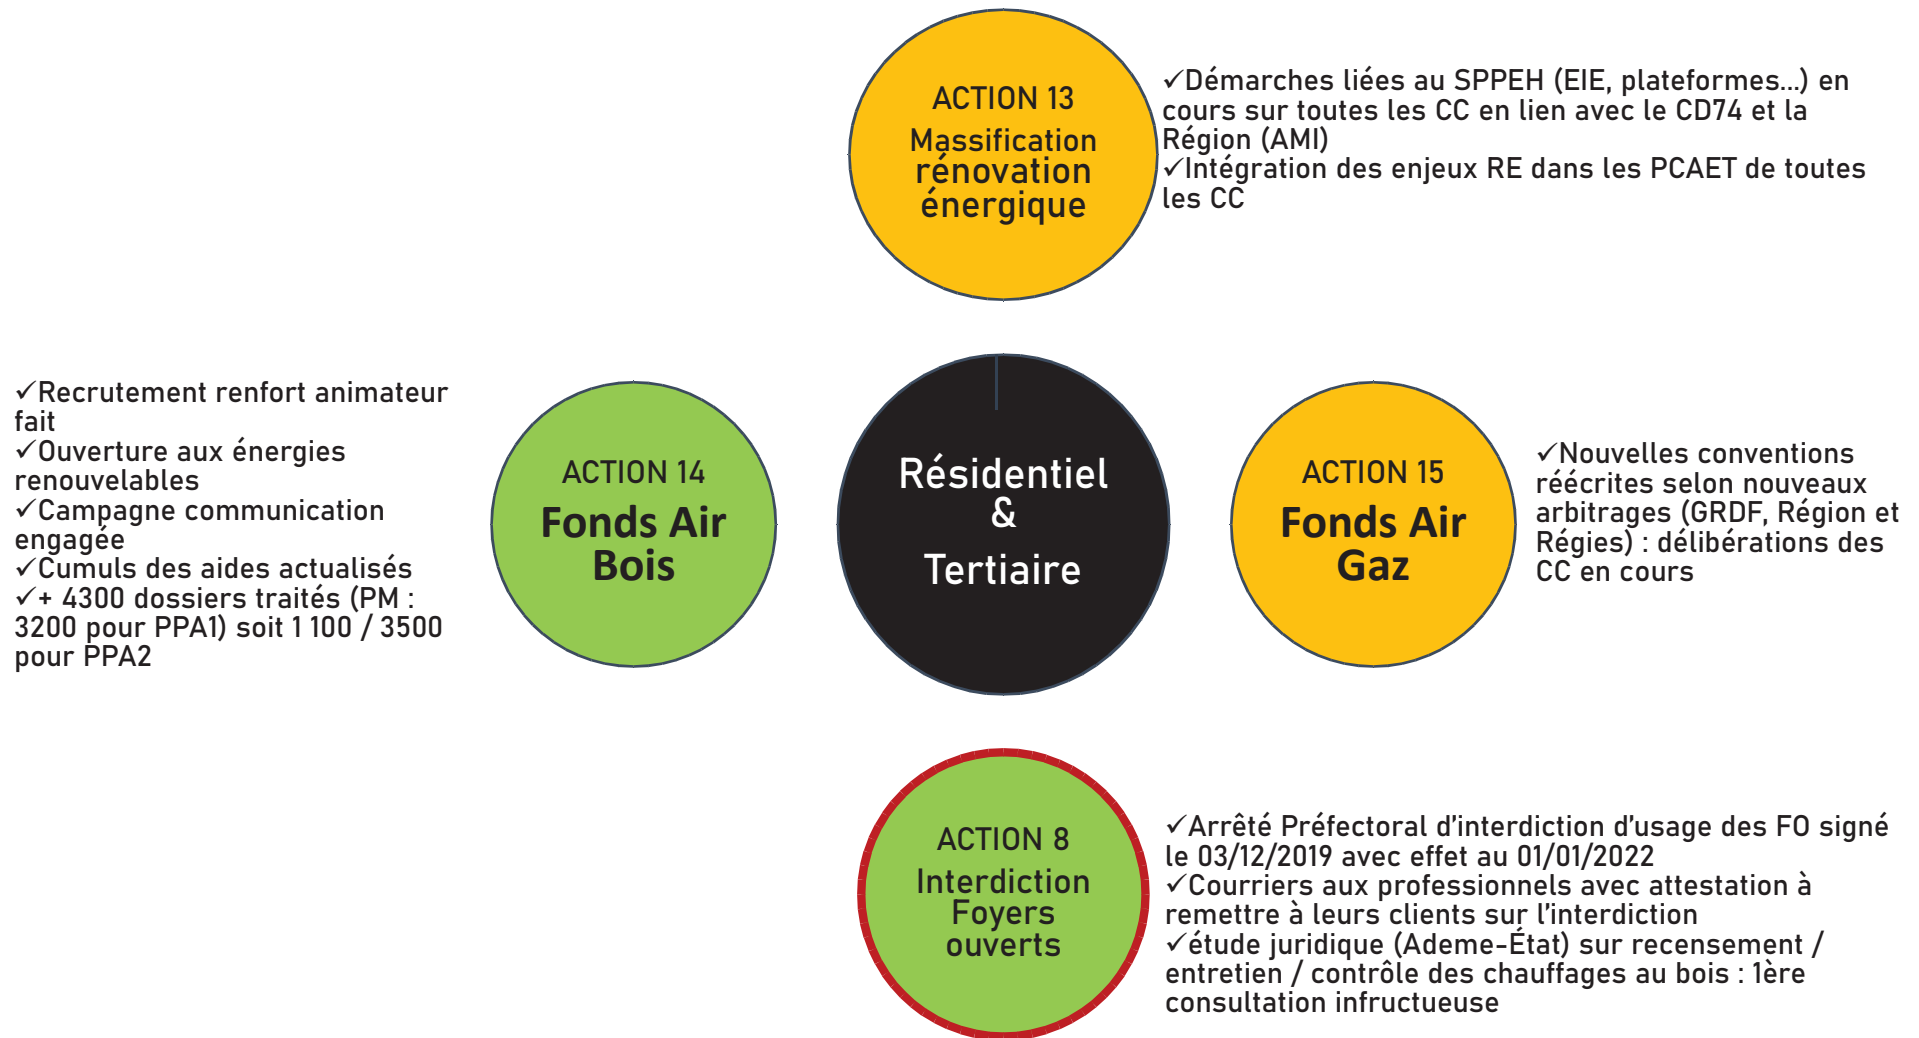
ACTION 13
Massification rénovation énergique

✓Démarches liées au SPPEH (EIE, plateformes…) en cours sur toutes les CC en lien avec le CD74 et la Région (AMI)
✓Intégration des enjeux RE dans les PCAET de toutes les CC

✓Recrutement renfort animateur fait
✓Ouverture aux énergies renouvelables
✓Campagne communication engagée
✓Cumuls des aides actualisés
✓+ 4300 dossiers traités (PM : 3200 pour PPA1) soit 1 100 / 3500 pour PPA2

ACTION 14
Fonds Air Bois

Résidentiel
&
Tertiaire

ACTION 15
Fonds Air Gaz

✓Nouvelles conventions réécrites selon nouveaux arbitrages (GRDF, Région et Régies) : délibérations des CC en cours

ACTION 8
Interdiction Foyers ouverts

✓Arrêté Préfectoral d'interdiction d'usage des FO signé le 03/12/2019 avec effet au 01/01/2022
✓Courriers aux professionnels avec attestation à remettre à leurs clients sur l'interdiction
✓étude juridique (Ademe-État) sur recensement / entretien / contrôle des chauffages au bois : 1ère consultation infructueuse